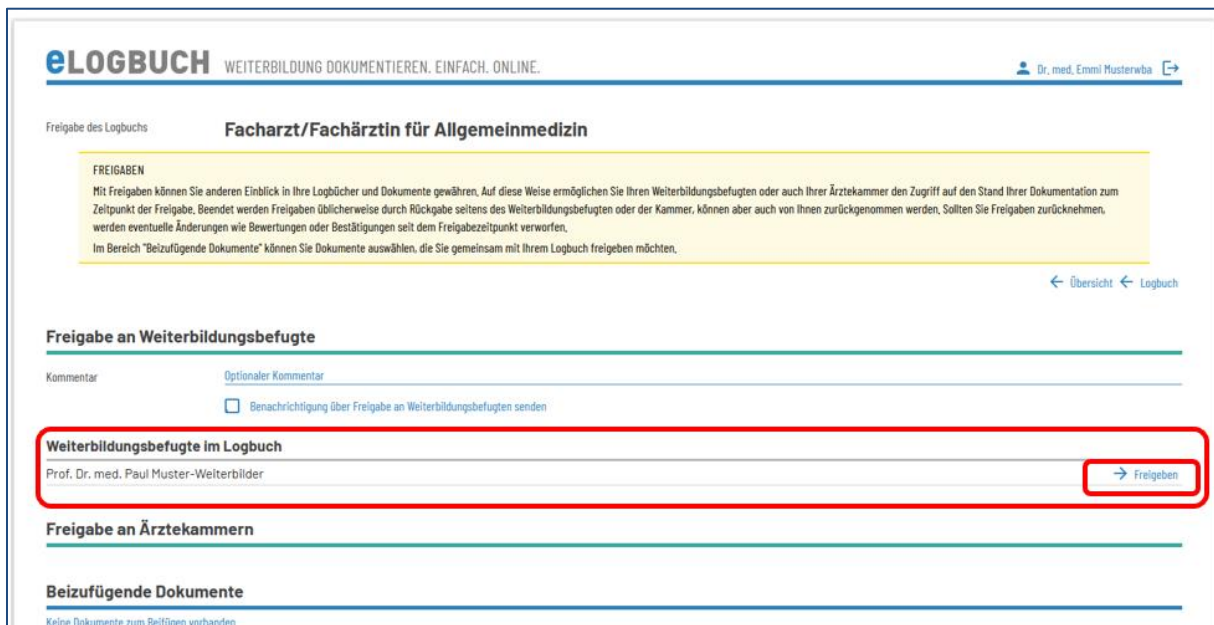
eLOGBUCH WEITERBILDUNG DOKUMENTIEREN. EINFACH. ONLINE.

Dr. med. Emmi Musterwba

Freigabe des Logbuchs

Facharzt/Fachärztin für Allgemeinmedizin

FREIGABEN

Mit Freigaben können Sie anderen Einblick in Ihre Logbücher und Dokumente gewähren, Auf diese Weise ermöglichen Sie Ihren Weiterbildungsbefugten oder auch Ihrer Ärztekammer den Zugriff auf den Stand Ihrer Dokumentation zum Zeitpunkt der Freigabe, Beendet werden Freigaben üblicherweise durch Rückgabe seitens des Weiterbildungsbefugten oder der Kammer, können aber auch von Ihnen zurückgenommen werden, Sollten Sie Freigaben zurücknehmen, werden eventuelle Änderungen wie Bewertungen oder Bestätigungen seit dem Freigabezeitpunkt verworfen,

Im Bereich "Beizufügende Dokumente" können Sie Dokumente auswählen, die Sie gemeinsam mit Ihrem Logbuch freigeben möchten,

← Übersicht ← Logbuch

Freigabe an Weiterbildungsbefugte

Kommentar

Optionaler Kommentar

Benachrichtigung über Freigabe an Weiterbildungsbefugten senden

Weiterbildungsbefugte im Logbuch

Prof. Dr. med. Paul Muster-Weiterbilder

→ Freigeben

Freigabe an Ärztekammern

Beizufügende Dokumente

Keine Dokumente zum Beifügen vorhanden